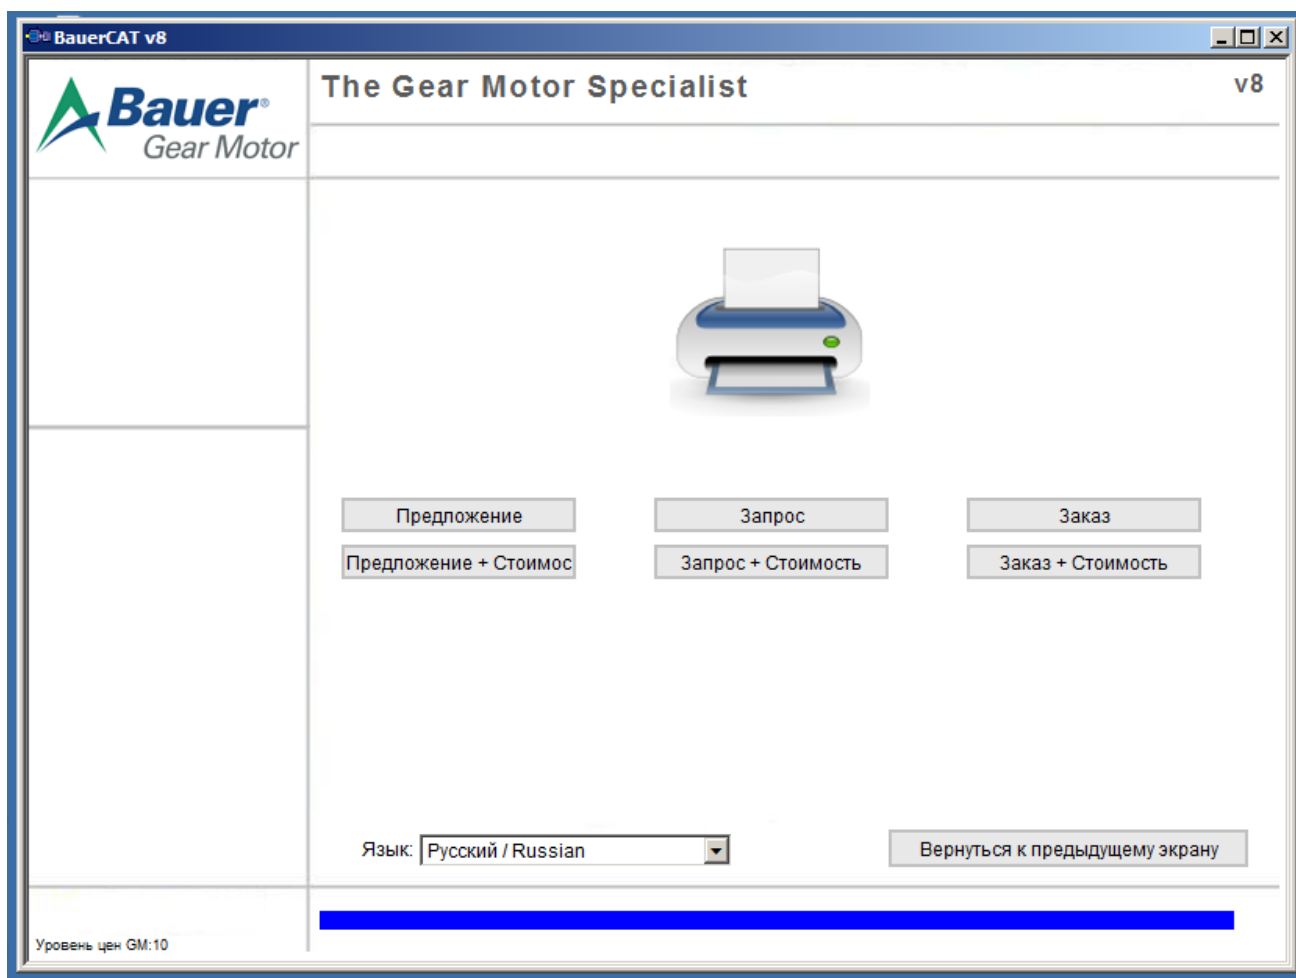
BauerCAT v8

Bauer®
Gear Motor

The Gear Motor Specialist

v8

Предложение

Запрос

Заказ

Предложение + Стоимос

Запрос + Стоимость

Заказ + Стоимость

Язык: Русский / Russian

Вернуться к предыдущему экрану

Уровень цен GM:10